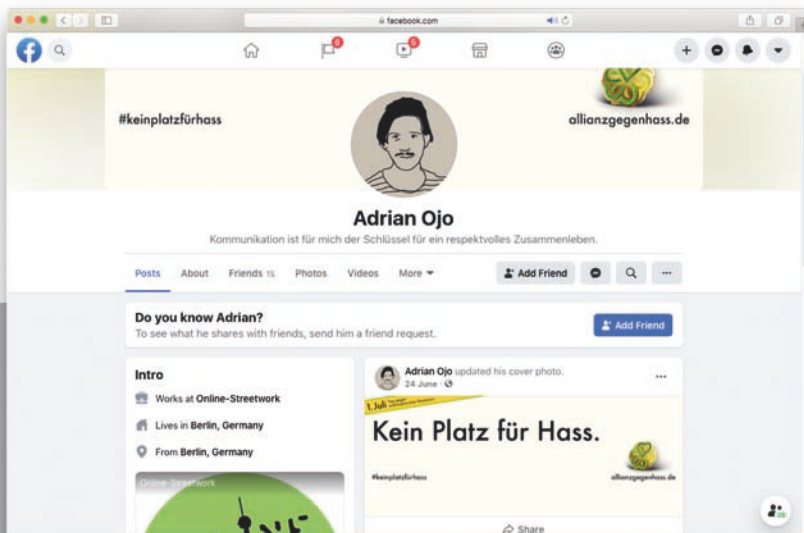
facebook.com

6

5

#keinplatzfürhass

allianzgegenhass.de

Adrian Ojo

Kommunikation ist für mich der Schlüssel für ein respektvolles Zusammenleben.

Posts About Friends 15 Photos Videos More

Add Friend

Do you know Adrian?

To see what he shares with friends, send him a friend request.

Add Friend

Intro

Works at Online-Streetwork

Lives in Berlin, Germany

From Berlin, Germany

Online-Streetwork

Adrian Ojo updated his cover photo.

24 June ·

1. Juli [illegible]

Kein Platz für Hass.

#keinplatzfürhass

allianzgegenhass.de

Share